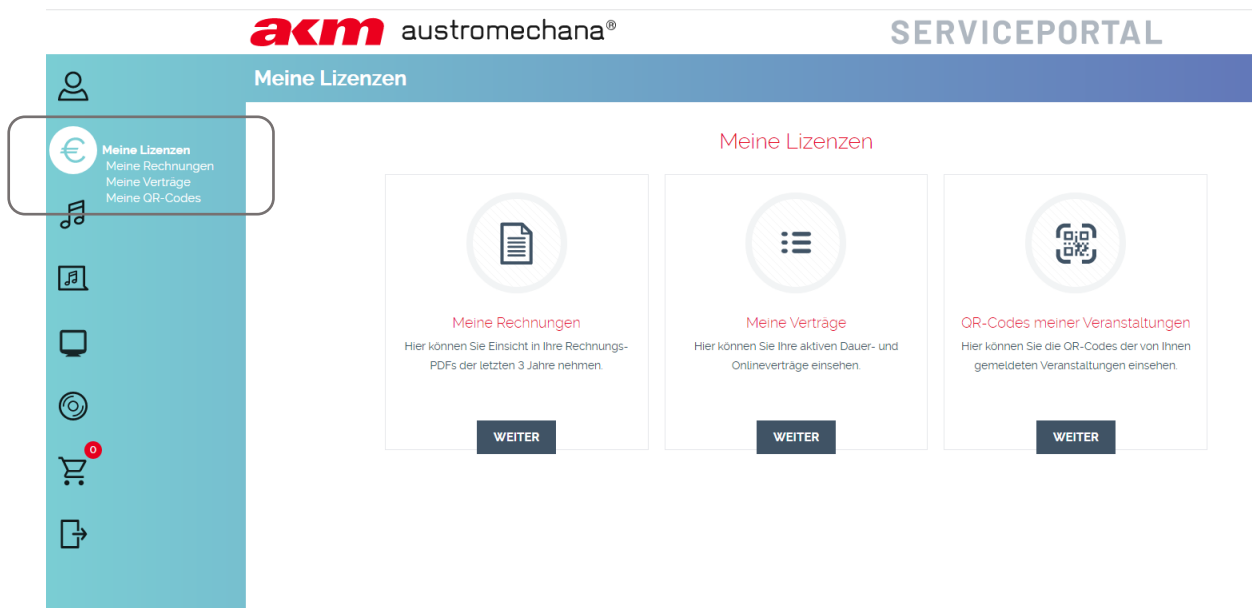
akm austromechana®

SERVICEPORTAL

Meine Lizenzen

Meine Lizenzen
Meine Rechnungen
Meine Verträge
Meine QR-Codes

0

Meine Lizenzen

Meine Rechnungen
Hier können Sie Einsicht in Ihre Rechnungs-PDFs der letzten 3 Jahre nehmen.
WEITER

Meine Verträge
Hier können Sie Ihre aktiven Dauer- und Onlineverträge einsehen.
WEITER

QR-Codes meiner Veranstaltungen
Hier können Sie die QR-Codes der von Ihnen gemeldeten Veranstaltungen einsehen.
WEITER